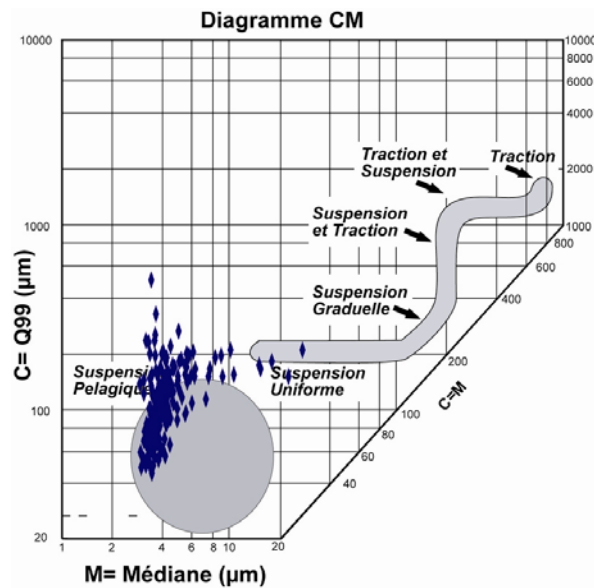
Diagramme CM

10000
1000
100
20

10000
8000
6000
4000
2000
1000
800
600
400
200
100
80
60
40

C=M

Traction et Suspension

Traction

Suspension et Traction

Suspension Graduelle

Suspension Pelagique

Suspension Uniforme

C= Q99 (µm)

1 2 3 4 6 8 10 20

M= Médiane (µm)